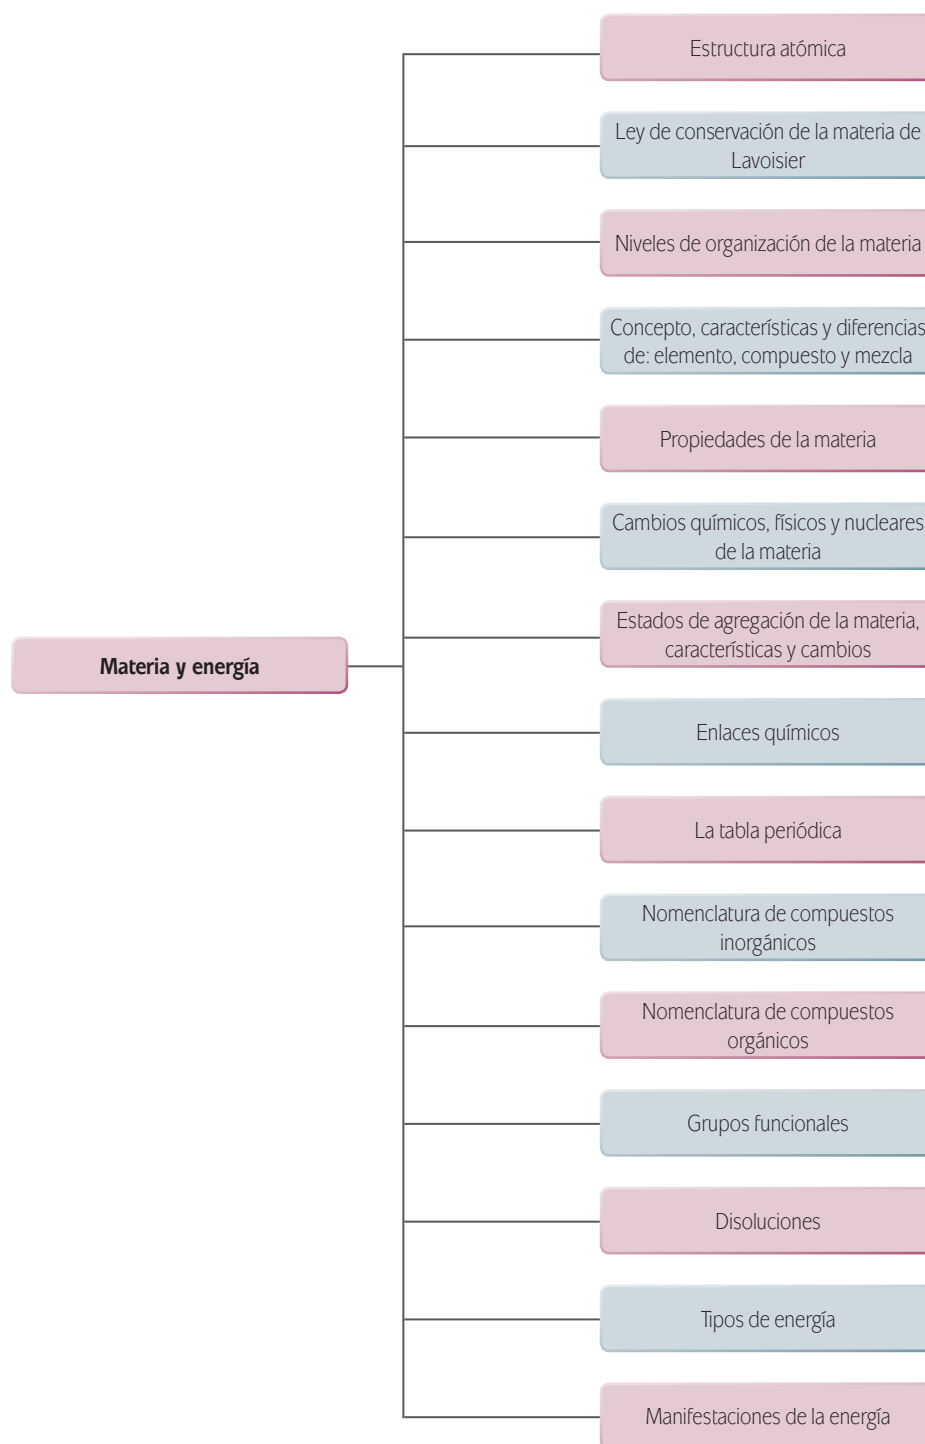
Materia y energía

Estructura atómica

Ley de conservación de la materia de Lavoisier

Niveles de organización de la materia

Concepto, características y diferencias de: elemento, compuesto y mezcla

Propiedades de la materia

Cambios químicos, físicos y nucleares de la materia

Estados de agregación de la materia, características y cambios

Enlaces químicos

La tabla periódica

Nomenclatura de compuestos inorgánicos

Nomenclatura de compuestos orgánicos

Grupos funcionales

Disoluciones

Tipos de energía

Manifestaciones de la energía